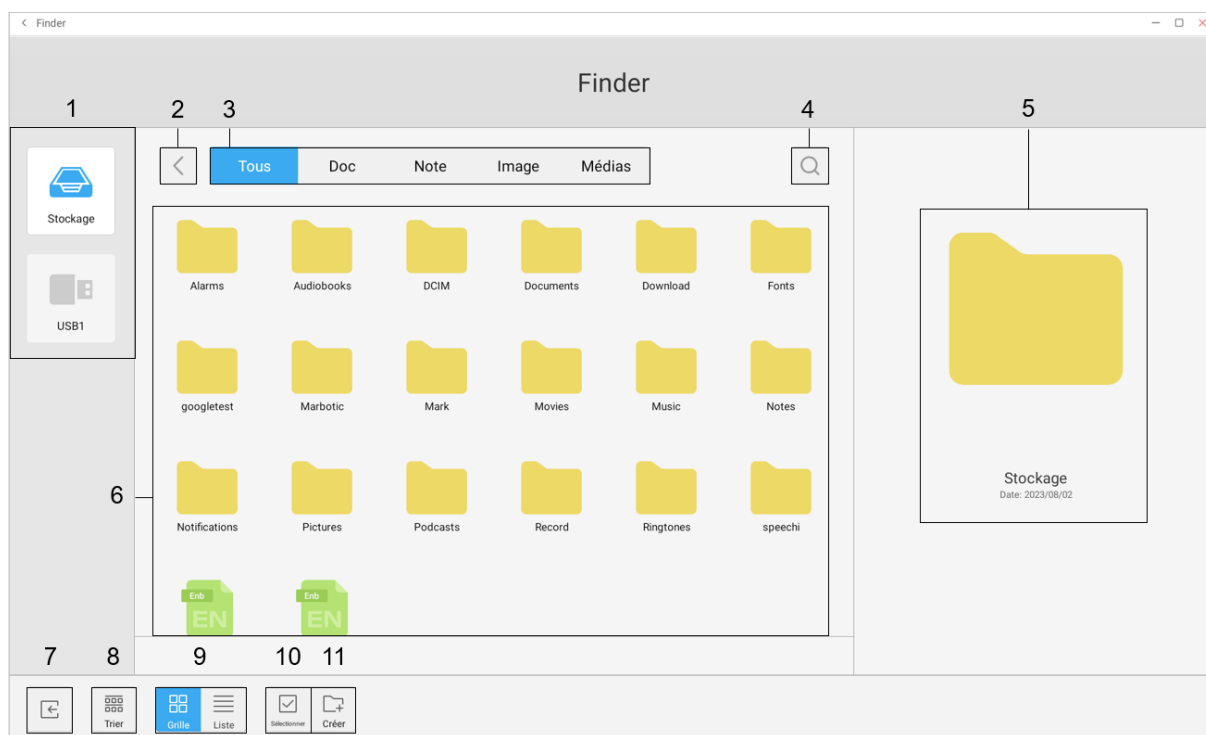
< Finder

Finder

1 2 3 4 5

Stockage

USB1

Tous Doc Note Image Médias

Alarms Audiobooks DCIM Documents Download Fonts

googletest Marbotic Mark Movies Music Notes

6

Notifications Pictures Podcasts Record Ringtones speechi

Enb EN

Enb EN

Stockage
Date: 2023/08/02

7 8 9 10 11

Trier Grille Liste Sélectionner Créer